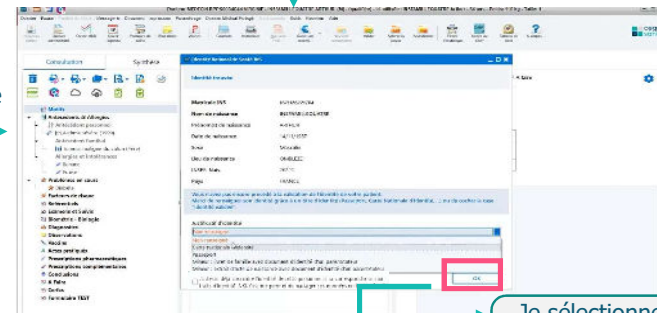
Consultation
Synthèse
Identité Nationale de Santé (INS)
Identité trouvée
Matricule INS
Nom de naissance
Prénom(s) de naissance
Date de naissance
Sexe
Lieu de naissance
Pays
Justificatif d'identité
Non renseigné
Carte nationale d'identité
Passeport
OK
Je sélectionne